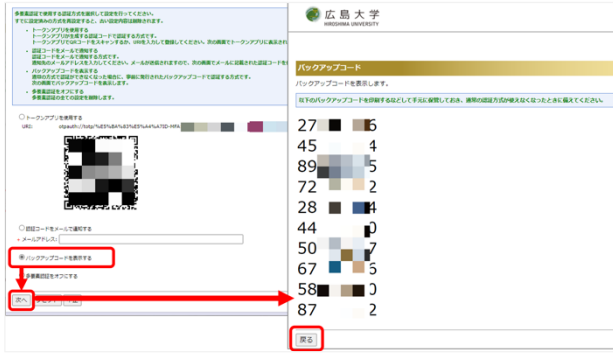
多要素認証で使用する認証方式を選択して設定を行ってください。
すでに設定済みの方式を再設定すると、古い設定内容は削除されます。

• トークンアプリを使用する
トークンアプリを使用する認証コードを用いる方式です。
トークンアプリでQRコードをスキャンするか、URIを入力して登録してください。次の画面でトークンアプリに表示された
• 認証コードをメールで通知する
認証コードをメールで通知する方式です。
通知先のメールアドレスを入力してください。メールが送信されますので、次の画面でメールに記載された認証コードを
• バックアップコードを表示する
使用の方式が使用できない場合に、事前に発行されたバックアップコードで認証する方式です。
次の画面でバックアップコードを表示します。
• 多要素認証をオフにする
多要素認証の全ての設定を削除します。

トークンアプリを使用する
URI: otpauth://totp/%E5%BA%83%E5%B3%B6%E5%A4%A7%E5%AD%A6:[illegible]

認証コードをメールで通知する
メールアドレス:

バックアップコードを表示する

多要素認証をオフにする

次へ

広島大学
HIROSHIMA UNIVERSITY

バックアップコード

バックアップコードを表示します。

以下のバックアップコードを印刷するなどして手元に保管しておき、通常の認証方式が使えなくなったときに備えてください。

27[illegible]6
45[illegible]4
89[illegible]4
72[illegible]2
28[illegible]4
44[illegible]0
50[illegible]7
67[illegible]6
58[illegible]0
87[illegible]2

戻る